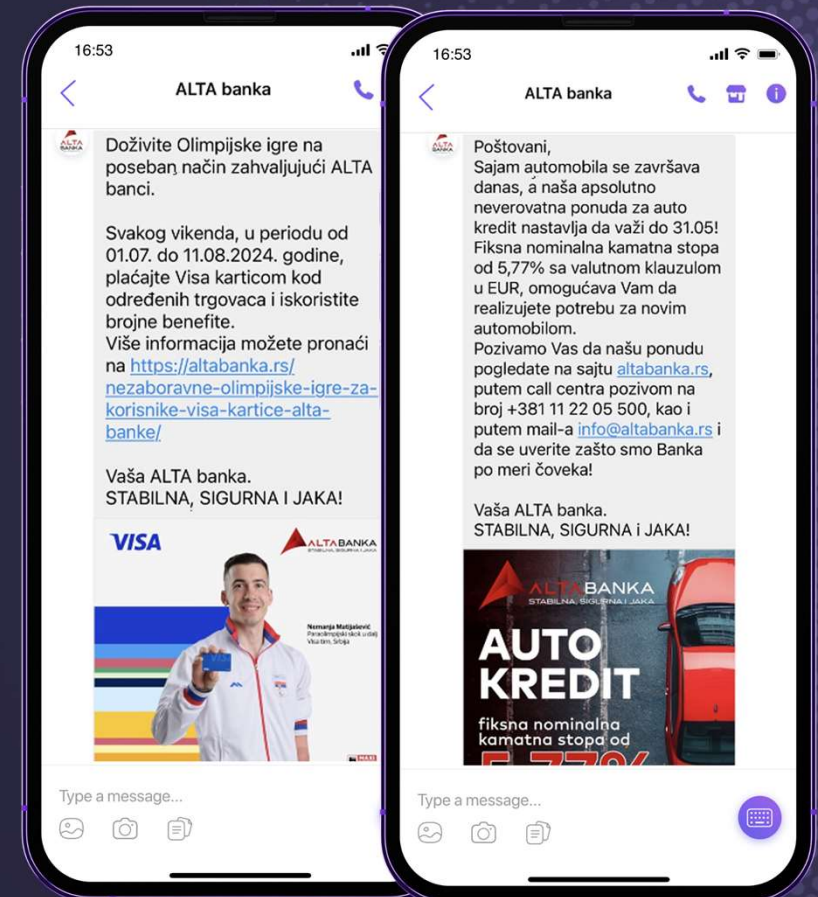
16:53

ALTA banka

ALTA BANKA

Doživite Olimpijske igre na poseban način zahvaljujući ALTA banci.

Svakog vikenda, u periodu od 01.07. do 11.08.2024. godine, plaćajte Visa karticom kod određenih trgovaca i iskoristite brojne benefite.
Više informacija možete pronaći na https://altabanka.rs/nezaboravne-olimpijske-igre-za-korisnike-visa-kartice-alta-banke/

Vaša ALTA banka.
STABILNA, SIGURNA I JAKA!

VISA

ALTABANKA
STABILNA, SIGURNA I JAKA

Nemanja Matijašević
Paraolimpijski skok u dalj
Visa tim, Srbija

Type a message...

16:53

ALTA banka

ALTA BANKA

Poštovani,
Sajam automobila se završava danas, a naša apsolutno neverovatna ponuda za auto kredit nastavlja da važi do 31.05!
Fiksna nominalna kamatna stopa od 5,77% sa valutnom klauzulom u EUR, omogućava Vam da realizujete potrebu za novim automobilom.
Pozivamo Vas da našu ponudu pogledate na sajtu altabanka.rs, putem call centra pozivom na broj +381 11 22 05 500, kao i putem mail-a info@altabanka.rs i da se uverite zašto smo Banka po meri čoveka!

Vaša ALTA banka.
STABILNA, SIGURNA i JAKA!

ALTABANKA
STABILNA, SIGURNA I JAKA

AUTO KREDIT
fiksna nominalna kamatna stopa od
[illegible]

Type a message...